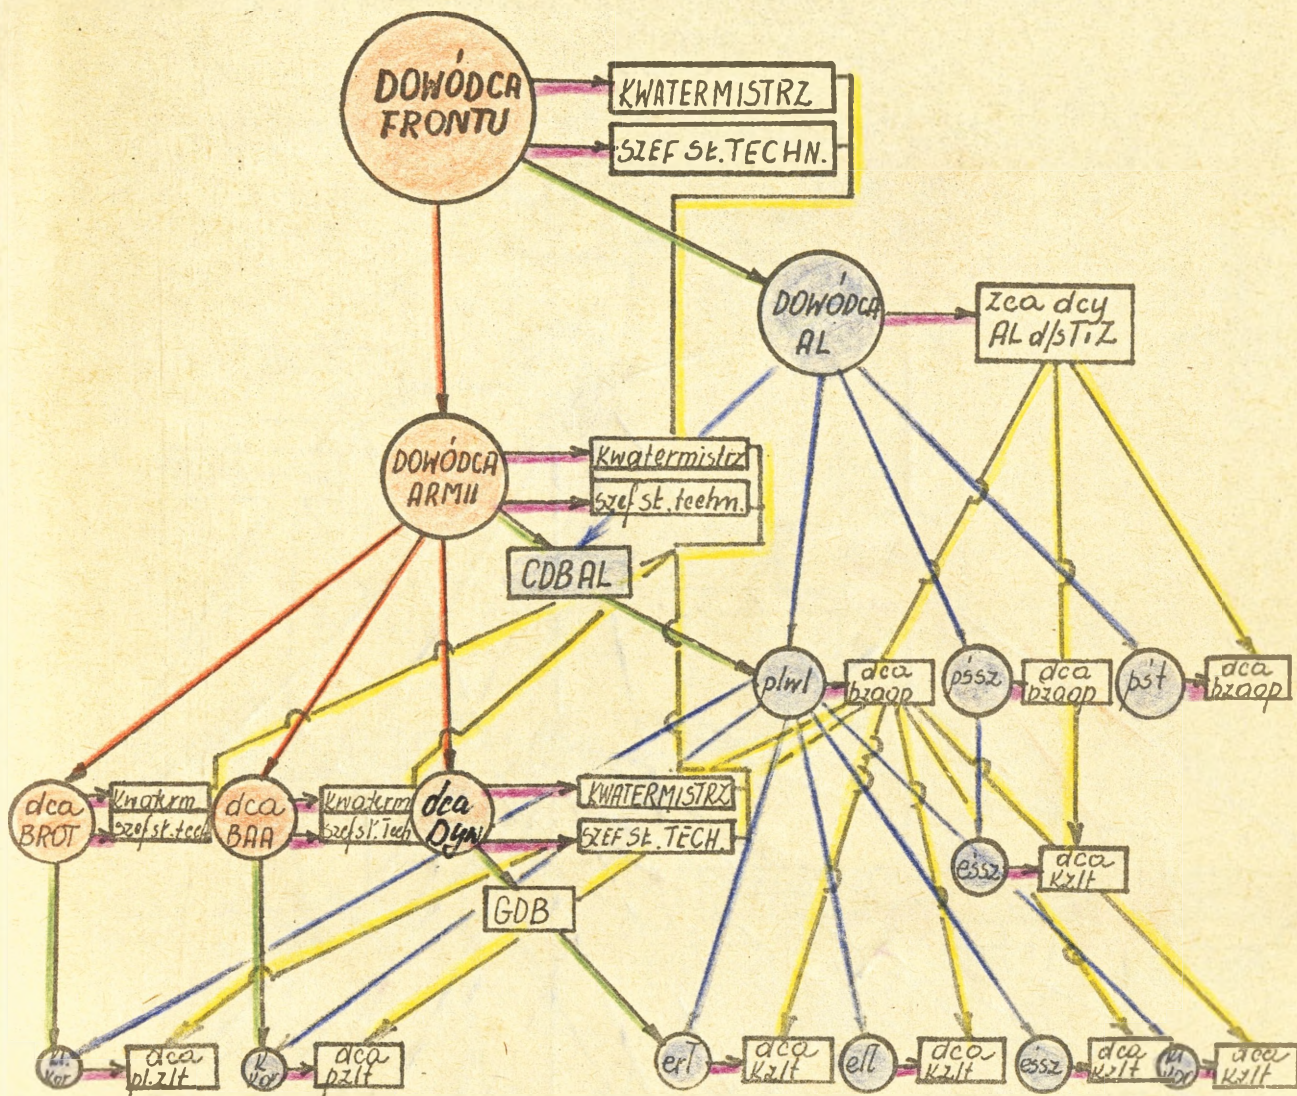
DOWÓDCA FRONTU

KWATERMISTRZ

SZEF SŁ.TECHN.

DOWÓDCA AL

zca dcy AL d/s T i Z

DOWÓDCA ARMII

Kwatermistrz

szef sł. techn.

CDBAL

plwl

dca bzaop

pssz

dca bzaop

pst

dca bzaop

dca BROT

Kwatrm

szef sł. tech

dca BAA

Kwatrm

szef sł. Tech

dca Dyw

KWATERMISTRZ

SZEF SŁ. TECH.

GDB

essz

dca kzlt

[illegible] kor

dca pl. zlt

k kor

dca pzlt

erT

dca kzlt

elT

dca kzlt

essz

dca kzlt

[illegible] kor

dca kzlt